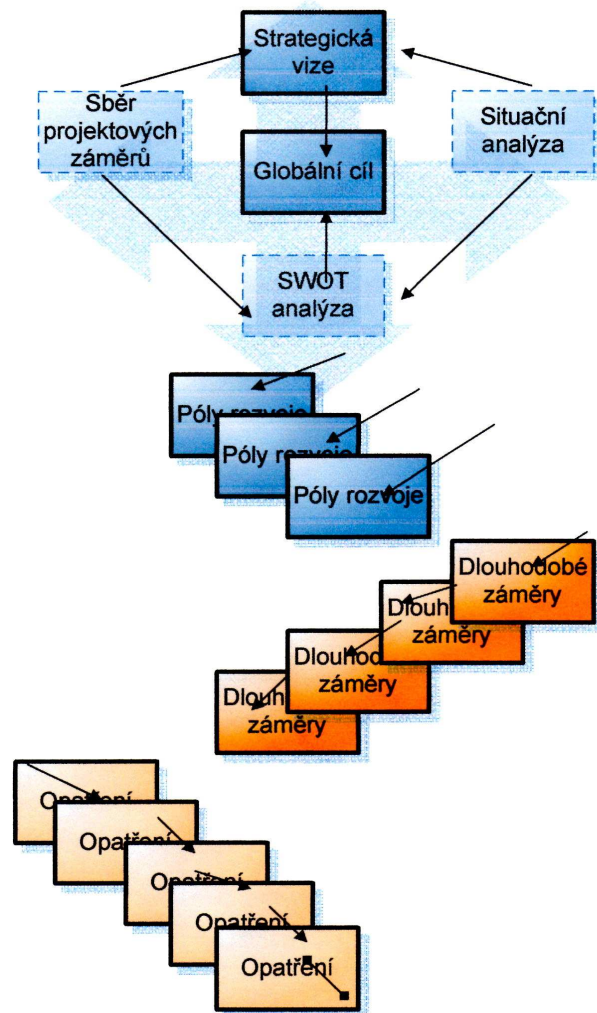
Strategická vize

Sběr projektových záměrů

Situační analýza

Globální cíl

SWOT analýza

Póly rozvoje

Póly rozvoje

Póly rozvoje

Dlouhodobé záměry

Dlouho záměry

Dlouhod záměry

Dlouh záměry

Opatření

Opatření

Opatření

Opatření

Opatření